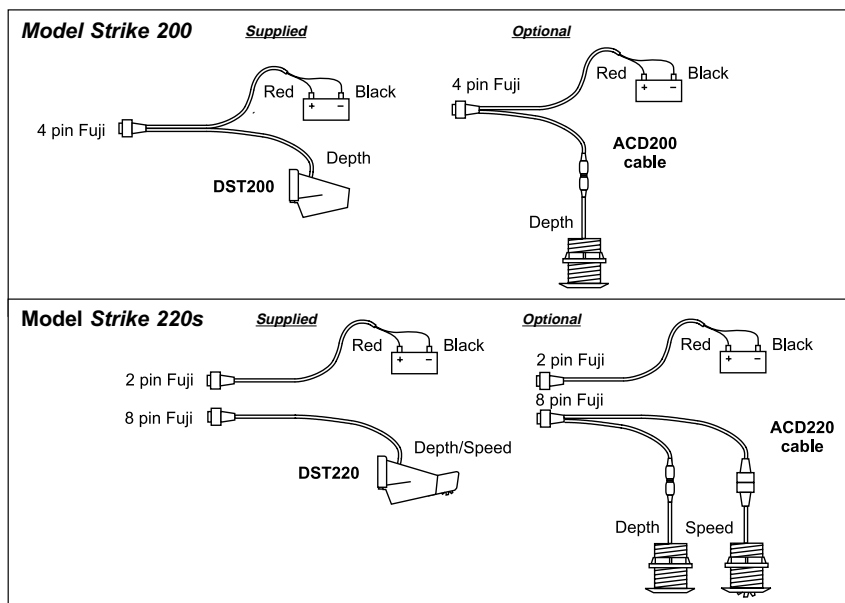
Model Strike 200

Supplied

Red
+ −
Black
4 pin Fuji
Depth
DST200

Optional

4 pin Fuji
Red
+ −
Black
ACD200 cable
Depth

Model Strike 220s

Supplied

Red
+ −
Black
2 pin Fuji
8 pin Fuji
Depth/Speed
DST220

Optional

2 pin Fuji
Red
+ −
Black
8 pin Fuji
ACD220 cable
Depth
Speed